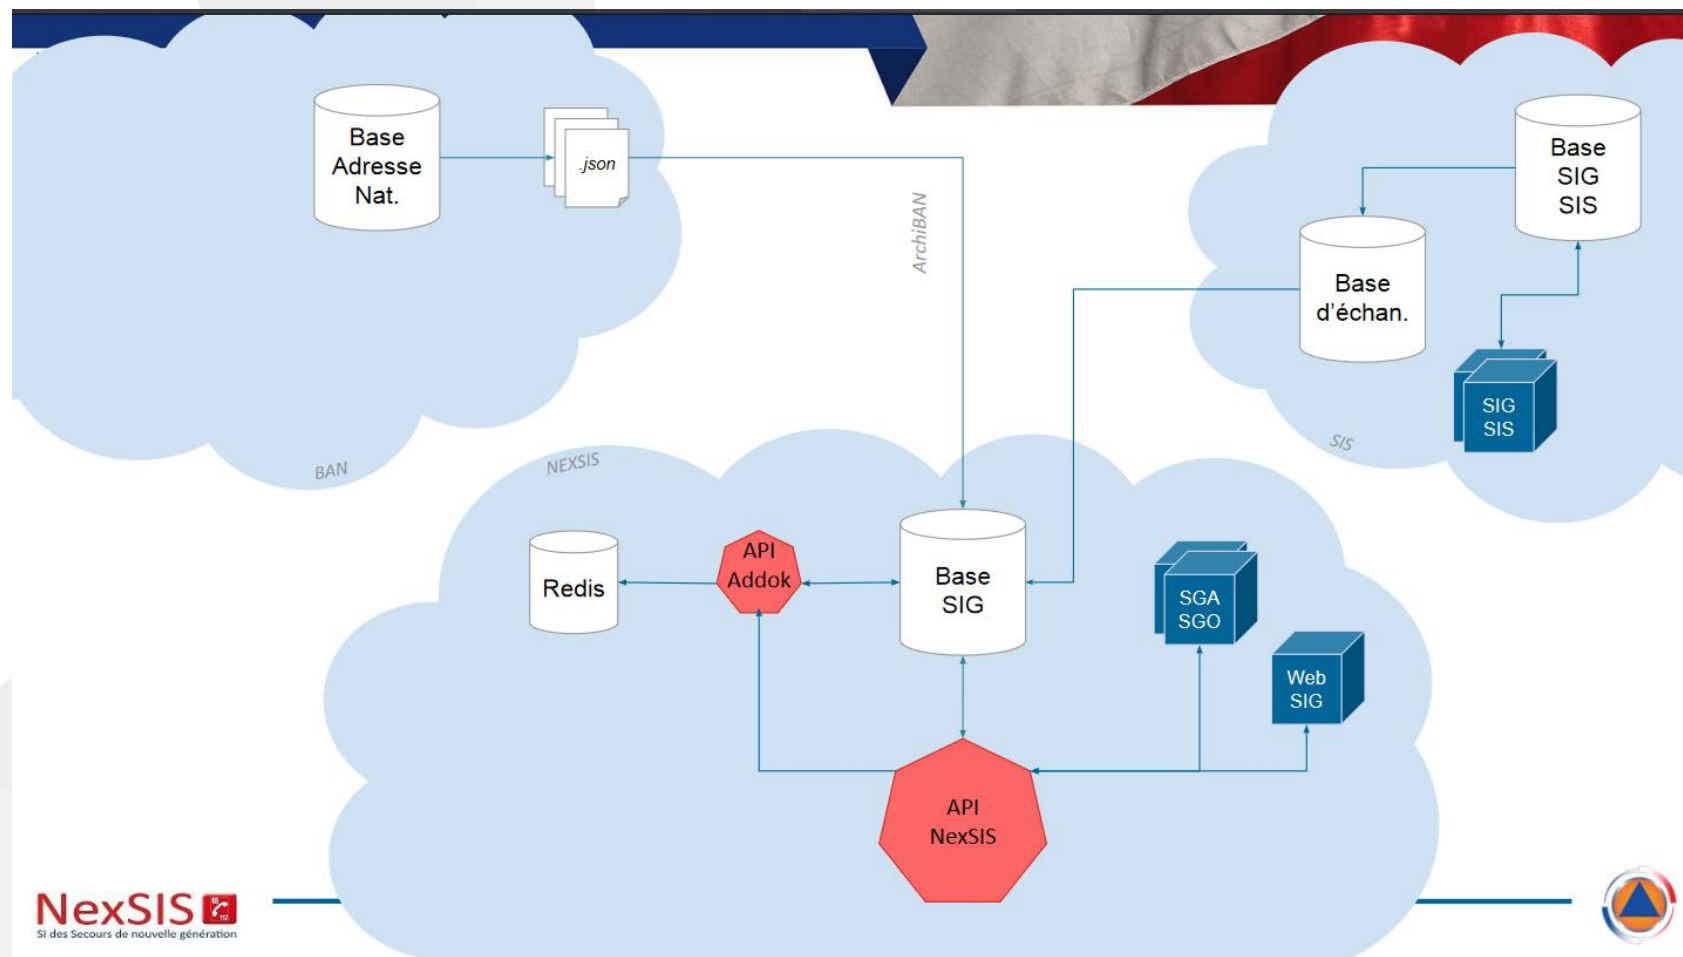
Base Adresse Nat.

.json

ArchiBAN

BAN

Base SIG SIS

Base d'échan.

SIG SIS

SIS

NEXSIS

Redis

API Addok

Base SIG

SGA SGO

Web SIG

API NexSIS

NexSIS 18 112
SI des Secours de nouvelle génération